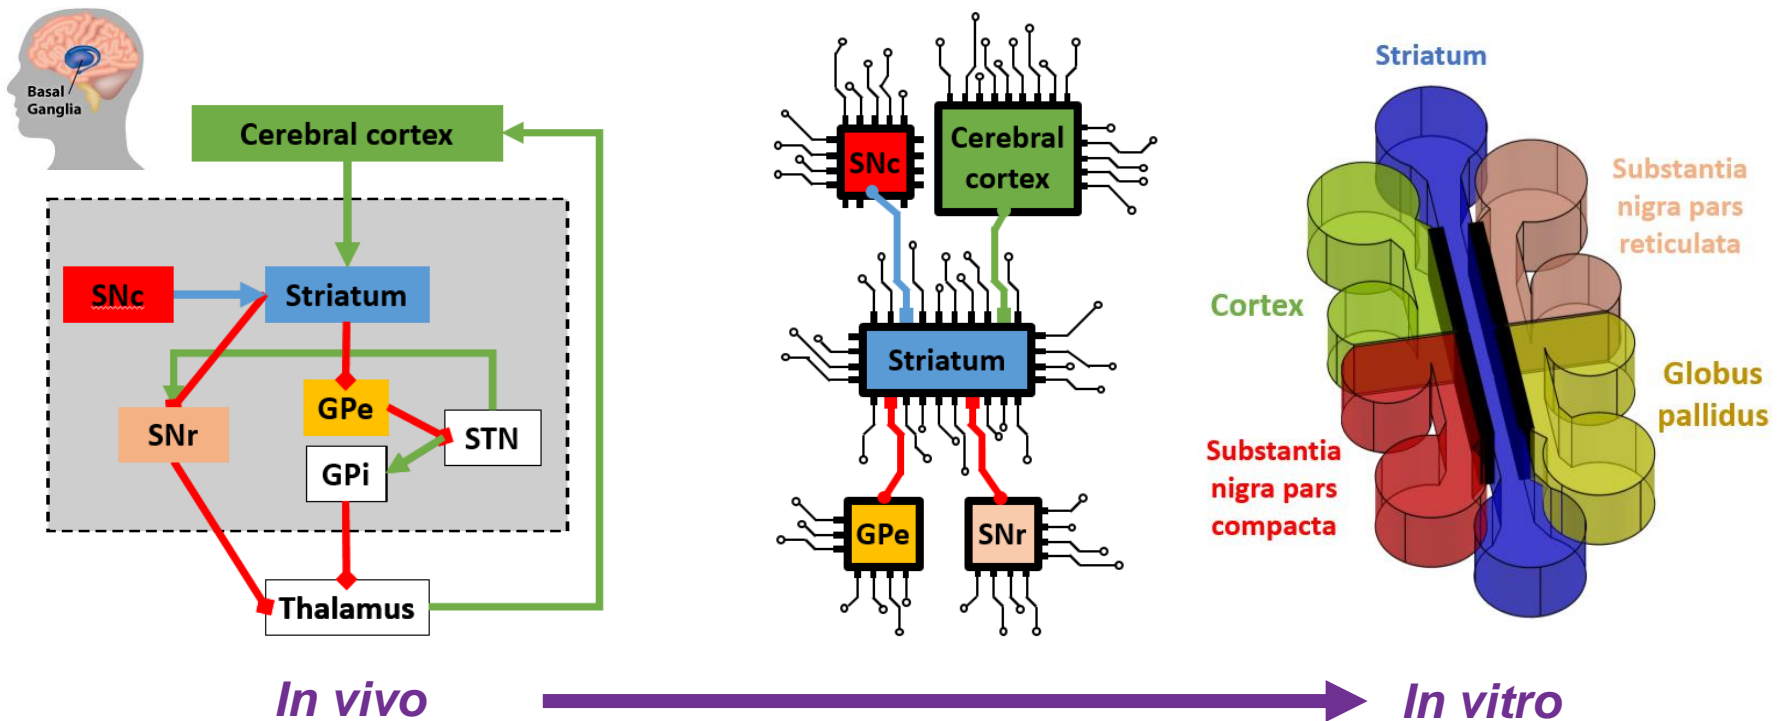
Basal Ganglia

Cerebral cortex

SNc

Striatum

SNr

GPe

STN

GPi

Thalamus

SNc

Cerebral cortex

Striatum

GPe

SNr

Striatum

Substantia nigra pars reticulata

Cortex

Globus pallidus

Substantia nigra pars compacta

In vivo

In vitro